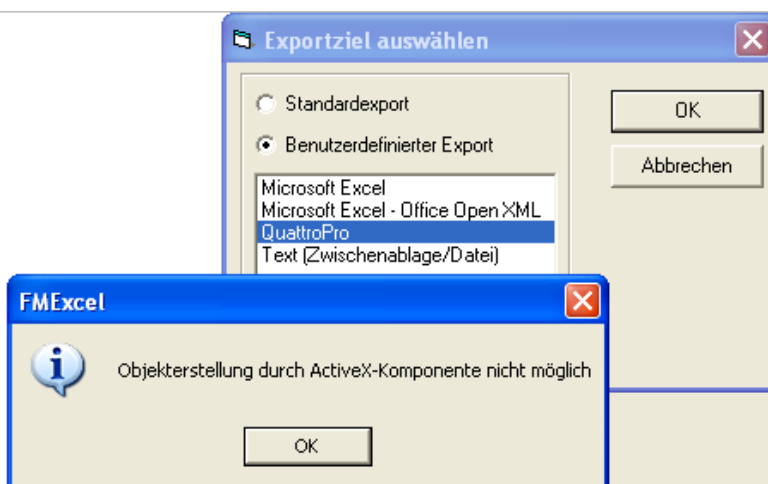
Exportziel auswählen

Standardexport

Benutzerdefinierter Export

Microsoft Excel
Microsoft Excel - Office Open XML
QuattroPro
Text (Zwischenablage/Datei)

OK

Abbrechen

FMExcel

Objekterstellung durch ActiveX-Komponente nicht möglich

OK